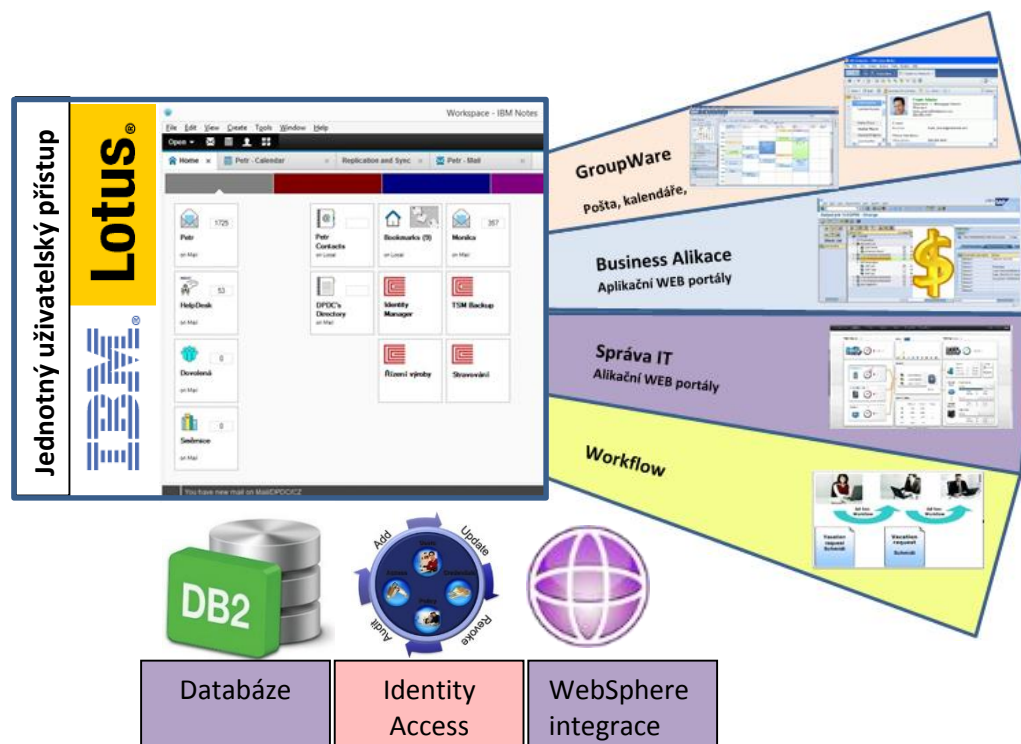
Jednotný uživatelský přístup

Lotus®

IBM®

Workspace - IBM Notes

File Edit View Create Tools Window Help

Open

Home

Petr - Calendar

Replication and Sync

Petr - Mail

Petr 1725 on Mail

Petr Contacts on Local

Bookmarks (9)

Monika 357 on Mail

HelpDesk 53 on Mail

DPDC's Directory on Mail

Identity Manager

TSM Backup

Dovolená 0 on Mail

Řízení výroby

Stravování

Směnice 0 on Mail

You have new mail on Mail/DPDC/CZ

GroupWare

Pošta, kalendáře,

Business Alikace

Aplikační WEB portály

Správa IT

Alikační WEB portály

Workflow

DB2

Add

Update

Revoke

Audit

Databáze

Identity Access

WebSphere integrace